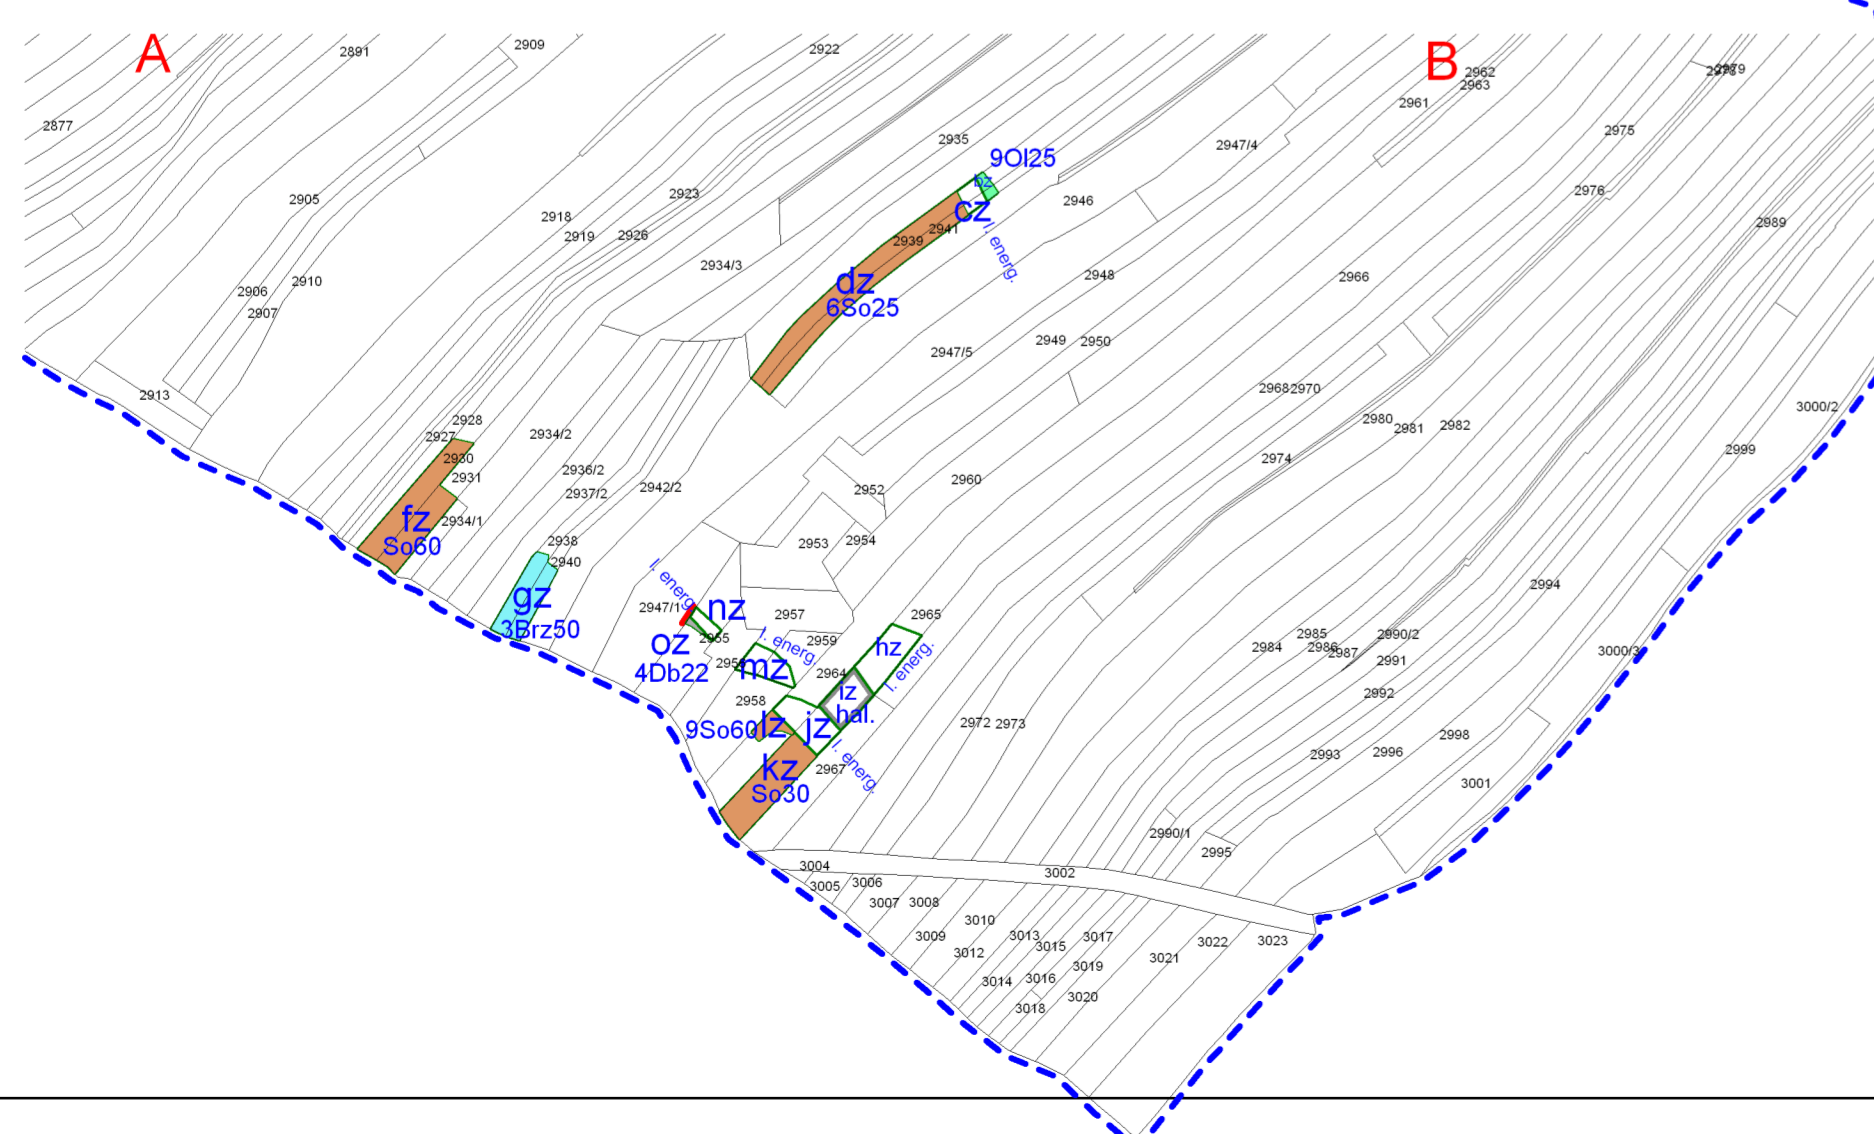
A
2891
2909
2922
B
2962
2963
2979
2978
2877
2961
2975
2935
9Ol25
2947/4
bz
cz
2946
2976
2905
2923
2918
2919
2926
2939
2941
l. energ.
2989
2934/3
dz
6So25
2948
2966
2906
2910
2907
2947/5
2949
2950
2913
2968
2970
3000/2
2928
2927
2934/2
2980
2981
2982
2930
2936/2
2999
2931
2937/2
2942/2
2952
2960
2974
fz
2934/1
So60
2938
2953
2954
2940
l. energ.
gz
2947/1
nz
2957
2965
2994
3Brz50
2955
2959
hz
2984
2985
2986
2987
2990/2
oz
l. energ.
l. energ.
3000/3
4Db22
2956
mz
2964
2991
iz
2958
hal.
2992
9So60
lz
jz
2972
2973
2998
l. energ.
2993
2996
kz
2967
So30
3001
2990/1
2995
3004
3002
3005
3006
3007
3008
3010
3009
3013
3015
3017
3022
3023
3012
3019
3021
3014
3016
3020
3018